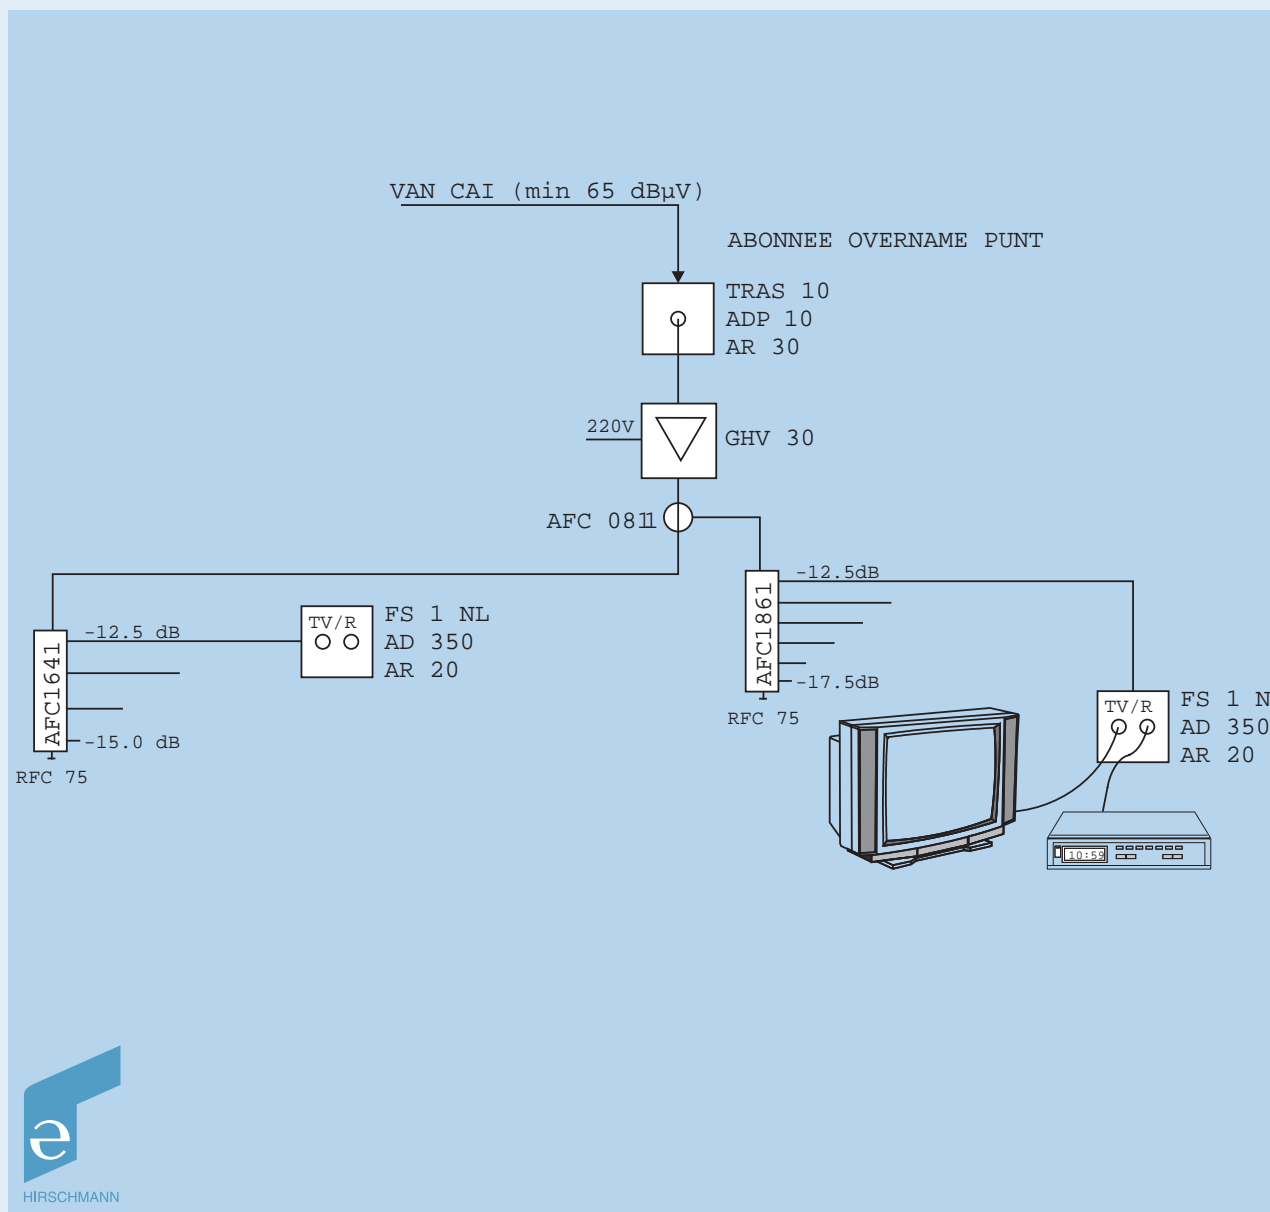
VAN CAI (min 65 dBµV)

ABONNEE OVERNAME PUNT

TRAS 10
ADP 10
AR 30

220V

GHV 30

AFC 0811

-12.5dB

AFC1861

-17.5dB

RFC 75

-12.5 dB

AFC1641

-15.0 dB

RFC 75

TV/R

FS 1 NL
AD 350
AR 20

TV/R

FS 1 N
AD 350
AR 20

10:59

HIRSCHMANN